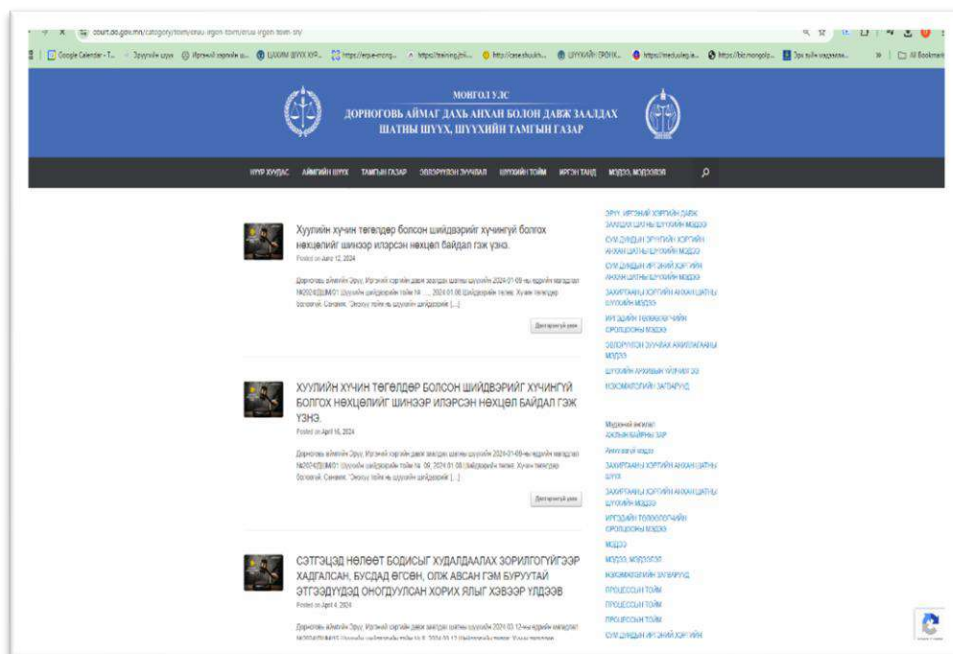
court.do.gov.mn/category/toim/eruu-irgen-toim/eruu-irgen-toim-sh/

Google Calendar - T... Зүүнхийн цуух Иргэний хэргийн ш... ШҮҮХИЙН ШУУХ ХУР... https://erpa-mong... https://training.jhi... https://case.shuukh... ШҮҮХИЙН ЗӨВЛӨХ... https://medculeg.a... https://bic.mongolp... Эрх зүйн хэрэглээ... All Bookmarks

МОНГОЛ УЛС
ДОРНОГОВЬ АЙМАГ ДАХЬ АНХАН БОЛОН ДАВЖ ЗААЛДАХ ШАТНЫ ШҮҮХ, ШҮҮХИЙН ТАМГЫН ГАЗАР

НҮҮР ХУУДАС АЙМГИЙН ШҮҮХ ТАМГЫН ГАЗАР ЗӨВЛӨРҮҮЛЭН ЗУУЧЛАЛ ШҮҮХИЙН ТОЙМ ИРГЭН ТАНД МЭДЭЭ, МЭДЭЭЛЭЛ

Хуулийн хүчин төгөлдөр болсон шийдвэрийг хүчингүй болгох нөхцөлийг шинээр илэрсэн нөхцөл байдал гэж үзнэ.
Posted on June 12, 2024
Дорноговь аймгийн Эрүү, Иргэний хэргийн давж заалдах шатны шүүхийн 2024-01-09-ны өдрийн хэлэлцэх №2024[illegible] Шүүхийн шийдвэрийн тойм № ... 2024.01.09 Шийдвэрийн төлөв: Хүчин төгөлдөр болгосон. Сэдэв: "Энэхүү тойм нь шүүхийн шийдвэрийг [...]
Дэлгэрэнгүй унших

ХУУЛИЙН ХҮЧИН ТӨГӨЛДӨР БОЛСОН ШИЙДВЭРИЙГ ХҮЧИНГҮЙ БОЛГОХ НӨХЦӨЛИЙГ ШИНЭЭР ИЛЭРСЭН НӨХЦӨЛ БАЙДАЛ ГЭЖ ҮЗНЭ.
Posted on April 16, 2024
Дорноговь аймгийн Эрүү, Иргэний хэргийн давж заалдах шатны шүүхийн 2024-01-09-ны өдрийн хэлэлцэх №2024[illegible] Шүүхийн шийдвэрийн тойм №. 09, 2024.01.09 Шийдвэрийн төлөв: Хүчин төгөлдөр болгосон. Сэдэв: "Энэхүү тойм нь шүүхийн шийдвэрийг [...]
Дэлгэрэнгүй унших

СЭТГЭЦЭД НӨЛӨӨТ БОДИСЫГ ХУДАЛДААЛАХ ЗОРИЛГОГҮЙГЭЭР ХАДГАЛСАН, БУСДАД ӨГӨВН, ОЛЖ АВСАН ГЭМ БУРУУТАЙ ЭТГЭЭДҮҮДЭД ОНОГДУУЛСАН ХОРИХ ЯЛЫГ ХЭВЭЭР ҮЛДЭЭВ
Posted on April 4, 2024
Дорноговь аймгийн Эрүү, Иргэний хэргийн давж заалдах шатны шүүхийн 2024-03-12-ны өдрийн хэлэлцэх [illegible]

ЭРҮҮ, ИРГЭНИЙ ХЭРГИЙН ДАВЖ ЗААЛДАХ ШАТНЫ ШҮҮХИЙН МЭДЭЭ
СУМ ДУНДЫН ЭРҮҮГИЙН ХЭРГИЙН АНХАН ШАТНЫ ШҮҮХИЙН МЭДЭЭ
СУМ ДУНДЫН ИРГЭНИЙ ХЭРГИЙН АНХАН ШАТНЫ ШҮҮХИЙН МЭДЭЭ
ЗАХИРГААНЫ ХЭРГИЙН АНХАН ШАТНЫ ШҮҮХИЙН МЭДЭЭ
ИРГЭДИЙН ТӨЛӨӨЛӨГЧИЙН ОРОЛЦООНЫ МЭДЭЭ
ЗӨВЛӨРҮҮЛЭН ЗУУЧЛАХ АЖИЛЛАГААНЫ МЭДЭЭ
ШҮҮХИЙН АРХИВЫН ЧИГЛЭЛЭЭР
НЭЭЛТТЭЙ ШҮҮХ

Мэдээний ангилал
ХЭЛЭЛЦЭГДЭХ ХЭРГИЙН ЗАР
Аймгийн мэдээ
ЗАХИРГААНЫ ХЭРГИЙН АНХАН ШАТНЫ ШҮҮХ
ЗАХИРГААНЫ ХЭРГИЙН АНХАН ШАТНЫ ШҮҮХИЙН МЭДЭЭ
ИРГЭДИЙН ТӨЛӨӨЛӨГЧИЙН ОРОЛЦООНЫ МЭДЭЭ
МЭДЭЭ
МЭДЭЭ, МЭДЭЭЛЭЛ
НЭЭЛТТЭЙ ШҮҮХ
ПРОЦЕССЫН ТОЙМ
ПРОЦЕССЫН ТОЙМ
ПРОЦЕССЫН ТОЙМ
СУМ ДУНДЫН ИРГЭНИЙ ХЭРГИЙН